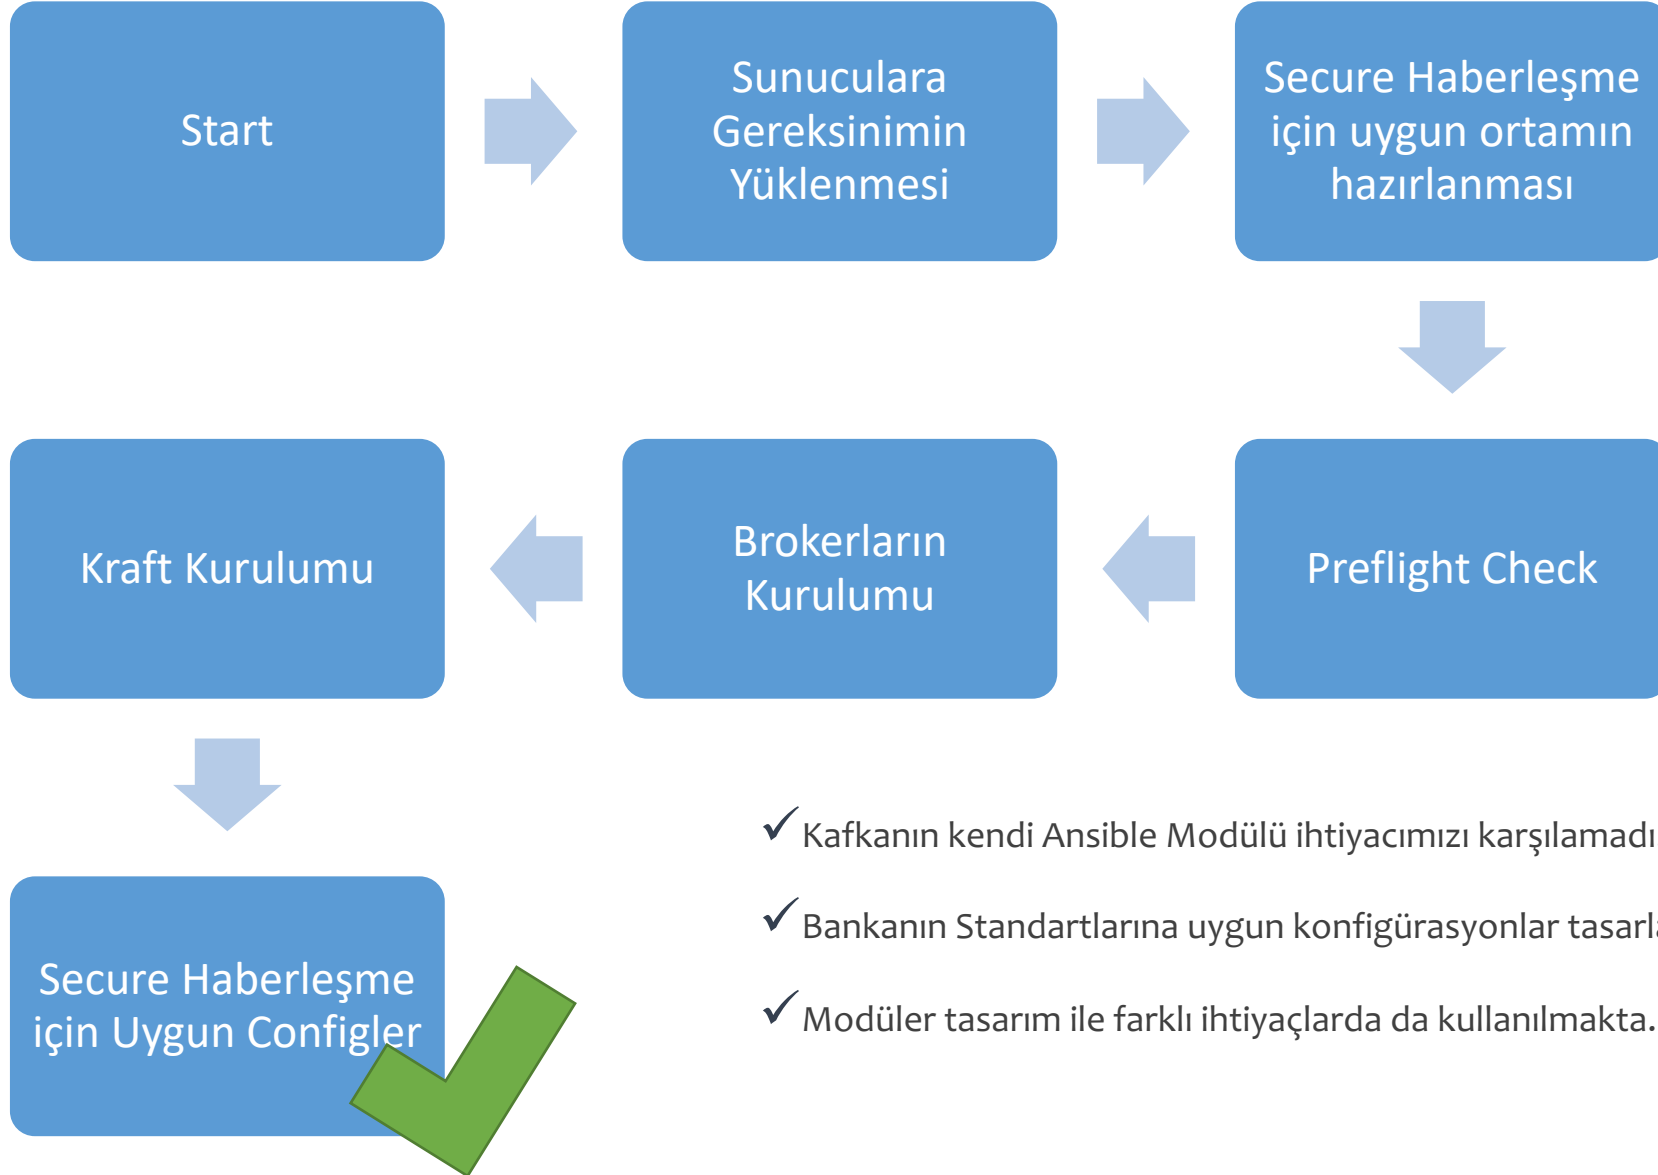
Start

Sunuculara Gereksinimin Yüklenmesi

Secure Haberleşme için uygun ortamın hazırlanması

Preflight Check

Brokerların Kurulumu

Kraft Kurulumu

Secure Haberleşme için Uygun Configler

✓Kafkanın kendi Ansible Modülü ihtiyacımızı karşılamad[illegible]

✓Bankanın Standartlarına uygun konfigürasyonlar tasarl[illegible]

✓Modüler tasarım ile farklı ihtiyaçlarda da kullanılmakta.